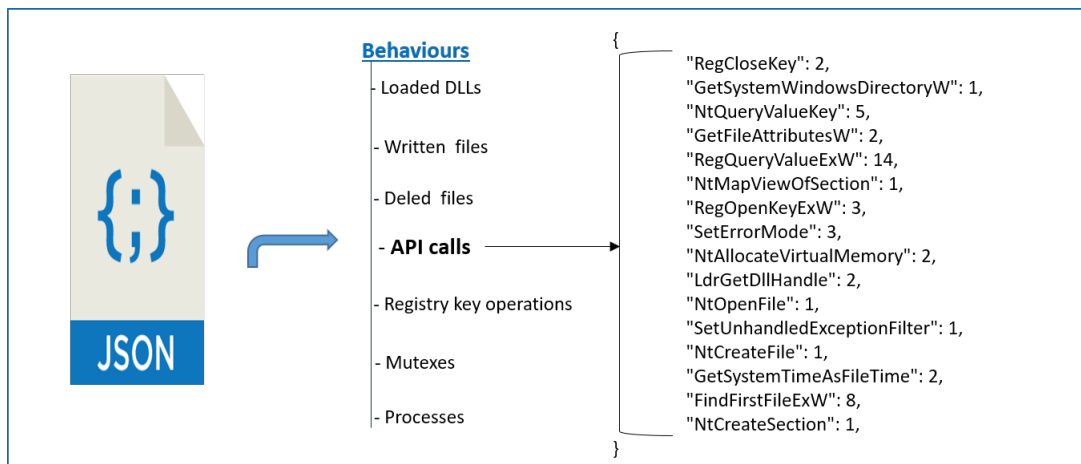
{;}

JSON

Behaviours

- Loaded DLLs

- Written files

- Deled files

- API calls

- Registry key operations

- Mutexes

- Processes

{
"RegCloseKey": 2,
"GetSystemWindowsDirectoryW": 1,
"NtQueryValueKey": 5,
"GetFileAttributesW": 2,
"RegQueryValueExW": 14,
"NtMapViewOfSection": 1,
"RegOpenKeyExW": 3,
"SetErrorMode": 3,
"NtAllocateVirtualMemory": 2,
"LdrGetDllHandle": 2,
"NtOpenFile": 1,
"SetUnhandledExceptionFilter": 1,
"NtCreateFile": 1,
"GetSystemTimeAsFileTime": 2,
"FindFirstFileExW": 8,
"NtCreateSection": 1,
}